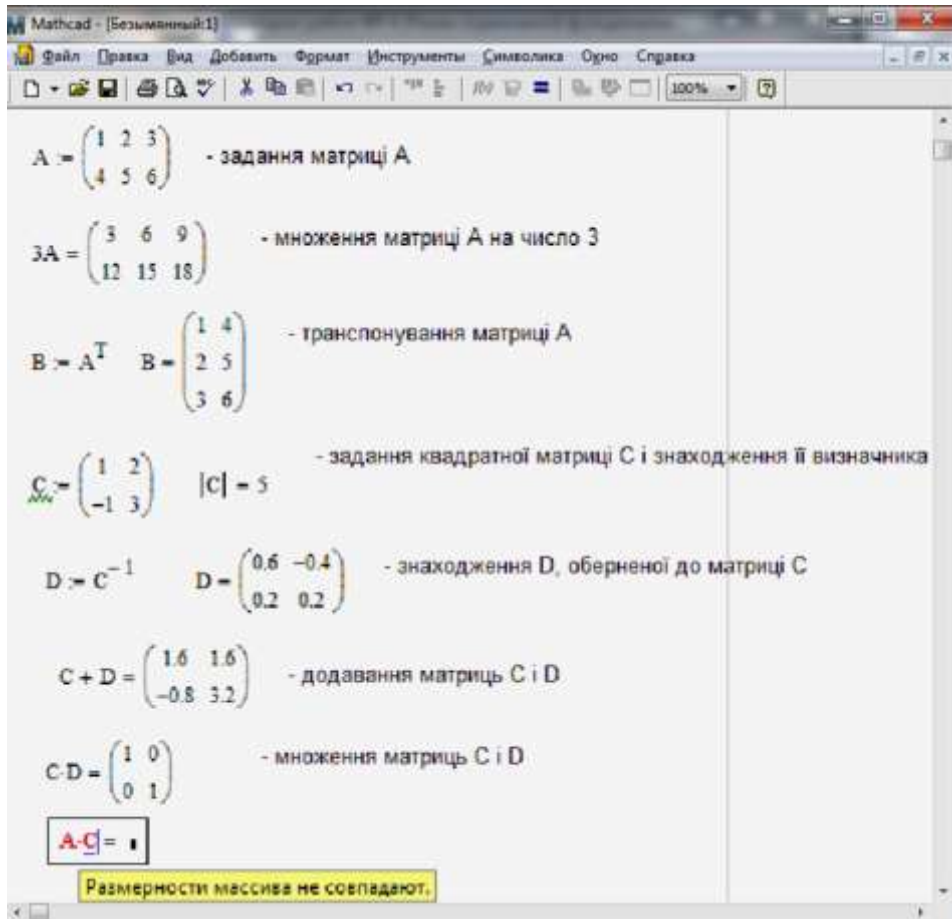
Mathcad - [Безымянный:1]

Файл Правка Вид Добавить Формат Инструменты Символика Окно Справка

100%

$A := \begin{pmatrix} 1 & 2 & 3 \\ 4 & 5 & 6 \end{pmatrix}$ - задання матриці А

$3A = \begin{pmatrix} 3 & 6 & 9 \\ 12 & 15 & 18 \end{pmatrix}$ - множення матриці А на число 3

$B := A^T$ $B = \begin{pmatrix} 1 & 4 \\ 2 & 5 \\ 3 & 6 \end{pmatrix}$ - транспонування матриці А

$C := \begin{pmatrix} 1 & 2 \\ -1 & 3 \end{pmatrix}$ $|C| = 5$ - задання квадратної матриці С і знаходження її визначника

$D := C^{-1}$ $D = \begin{pmatrix} 0.6 & -0.4 \\ 0.2 & 0.2 \end{pmatrix}$ - знаходження D, оберненої до матриці С

$C + D = \begin{pmatrix} 1.6 & 1.6 \\ -0.8 & 3.2 \end{pmatrix}$ - додавання матриць С і D

$C \cdot D = \begin{pmatrix} 1 & 0 \\ 0 & 1 \end{pmatrix}$ - множення матриць С і D

$A \cdot C = \blacksquare$

Размерности массива не совпадают.